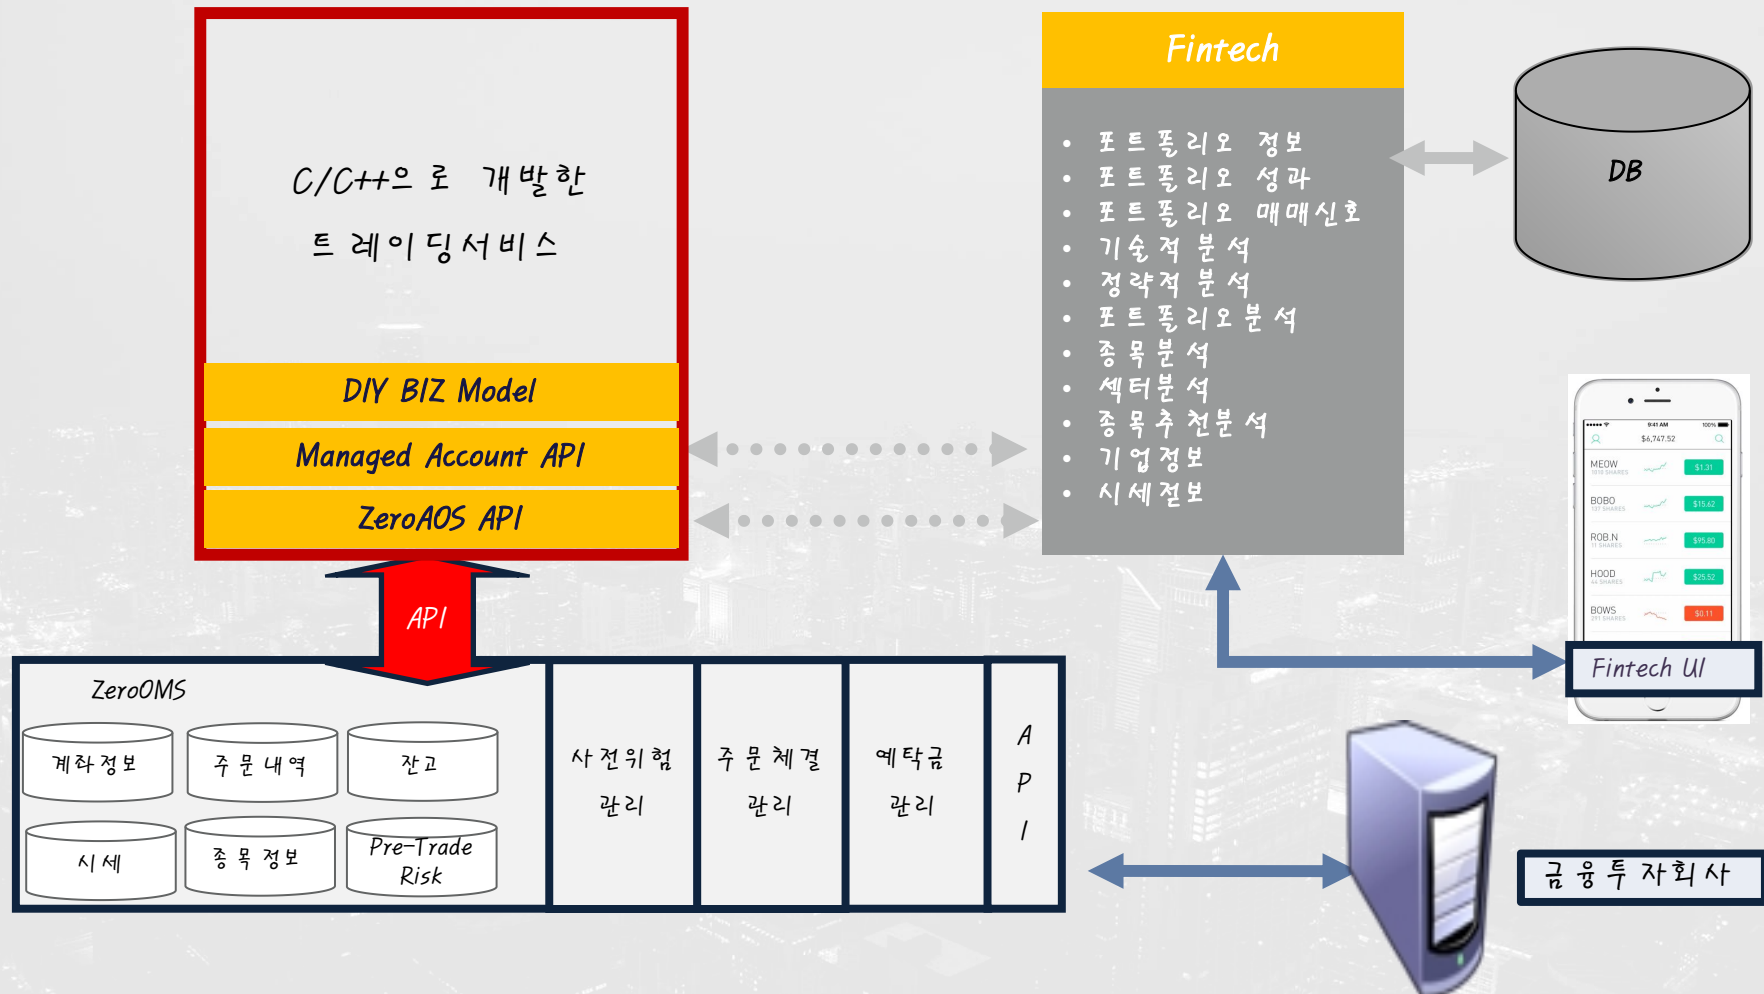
C/C++으로 개발한
트레이딩서비스

DIY BIZ Model

Managed Account API

ZeroAOS API

Fintech

- 포트폴리오 정보
- 포트폴리오 성과
- 포트폴리오 매매신호
- 기술적 분석
- 정략적 분석
- 포트폴리오분석
- 종목분석
- 섹터분석
- 종목추천분석
- 기업정보
- 시세정보

DB

API

ZeroOMS

계좌정보

주문내역

잔고

시세

종목정보

Pre-Trade Risk

사전위험 관리

주문체결 관리

예탁금 관리

A P I

Fintech UI

9:41 AM
100%
$6,747.52
MEOW
$1.31
BOBO
$15.62
ROB.N
$95.80
HOOD
$25.52
BOWS
$0.11

금융투자회사